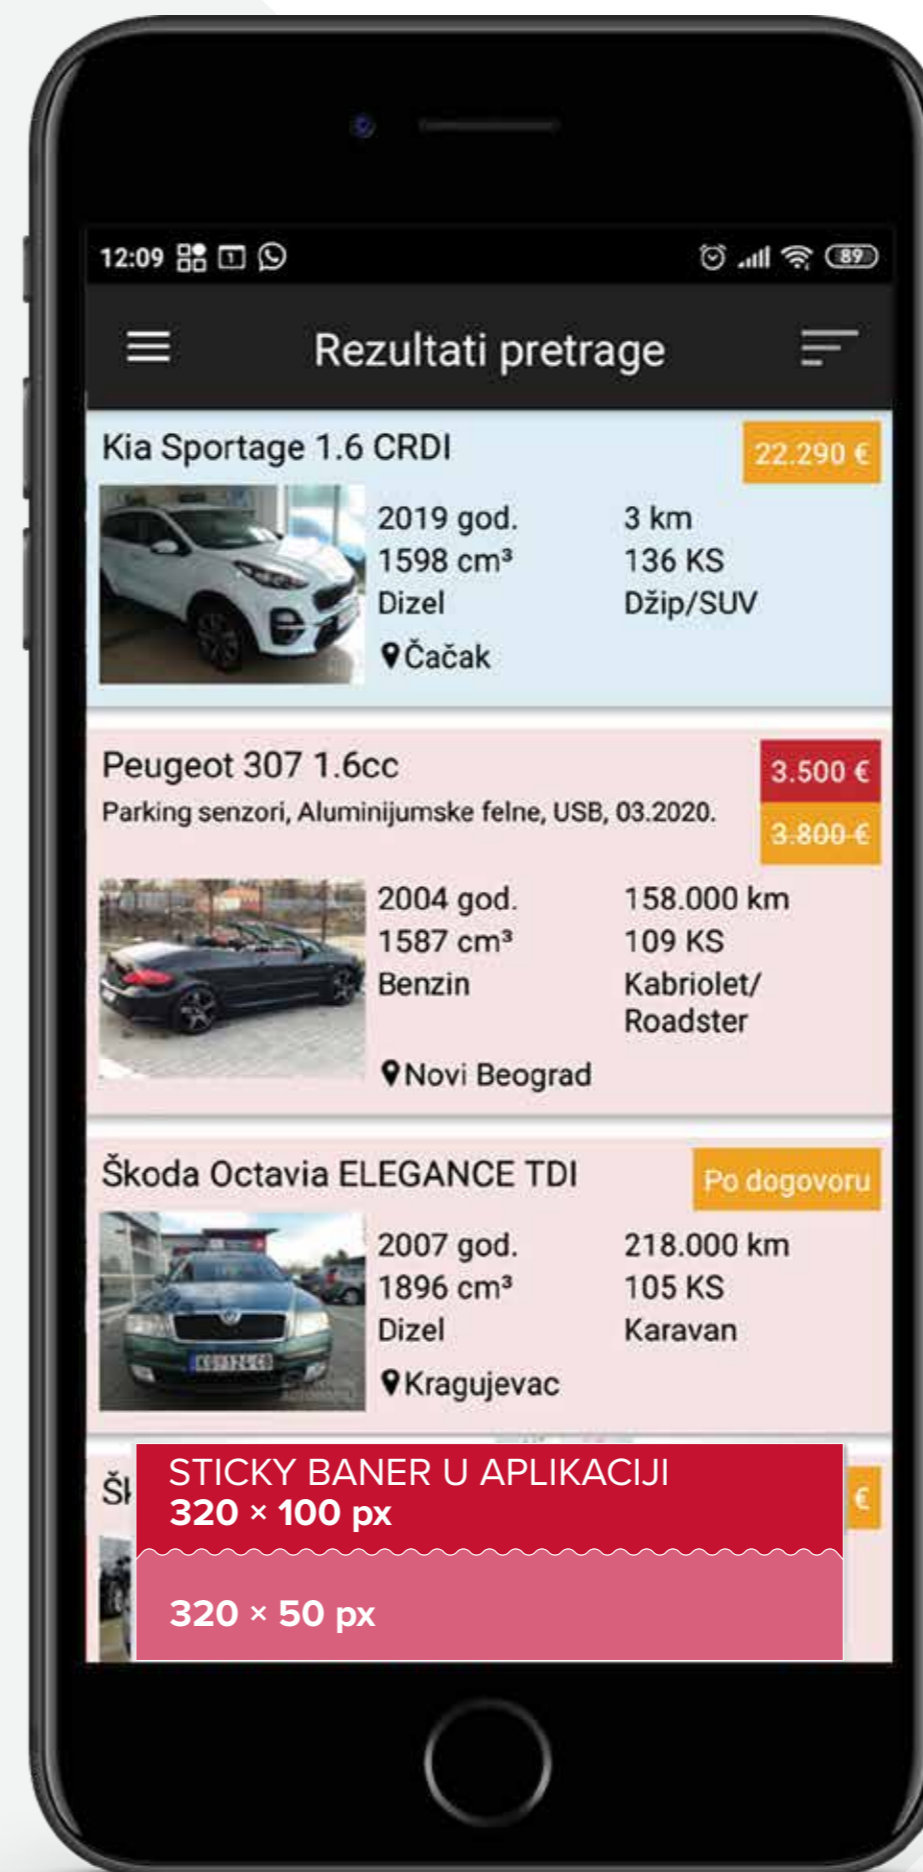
12:09 89

Rezultati pretrage

Kia Sportage 1.6 CRDI
22.290 €
2019 god. 3 km
1598 cm³ 136 KS
Dizel Džip/SUV
Čačak

Peugeot 307 1.6cc
Parking senzori, Aluminijumske felne, USB, 03.2020.
3.500 €
~~3.800 €~~
2004 god. 158.000 km
1587 cm³ 109 KS
Benzin Kabriolet/ Roadster
Novi Beograd

Škoda Octavia ELEGANCE TDI
Po dogovoru
2007 god. 218.000 km
1896 cm³ 105 KS
Dizel Karavan
Kragujevac

Šk
€

STICKY BANER U APLIKACIJI
320 × 100 px

320 × 50 px